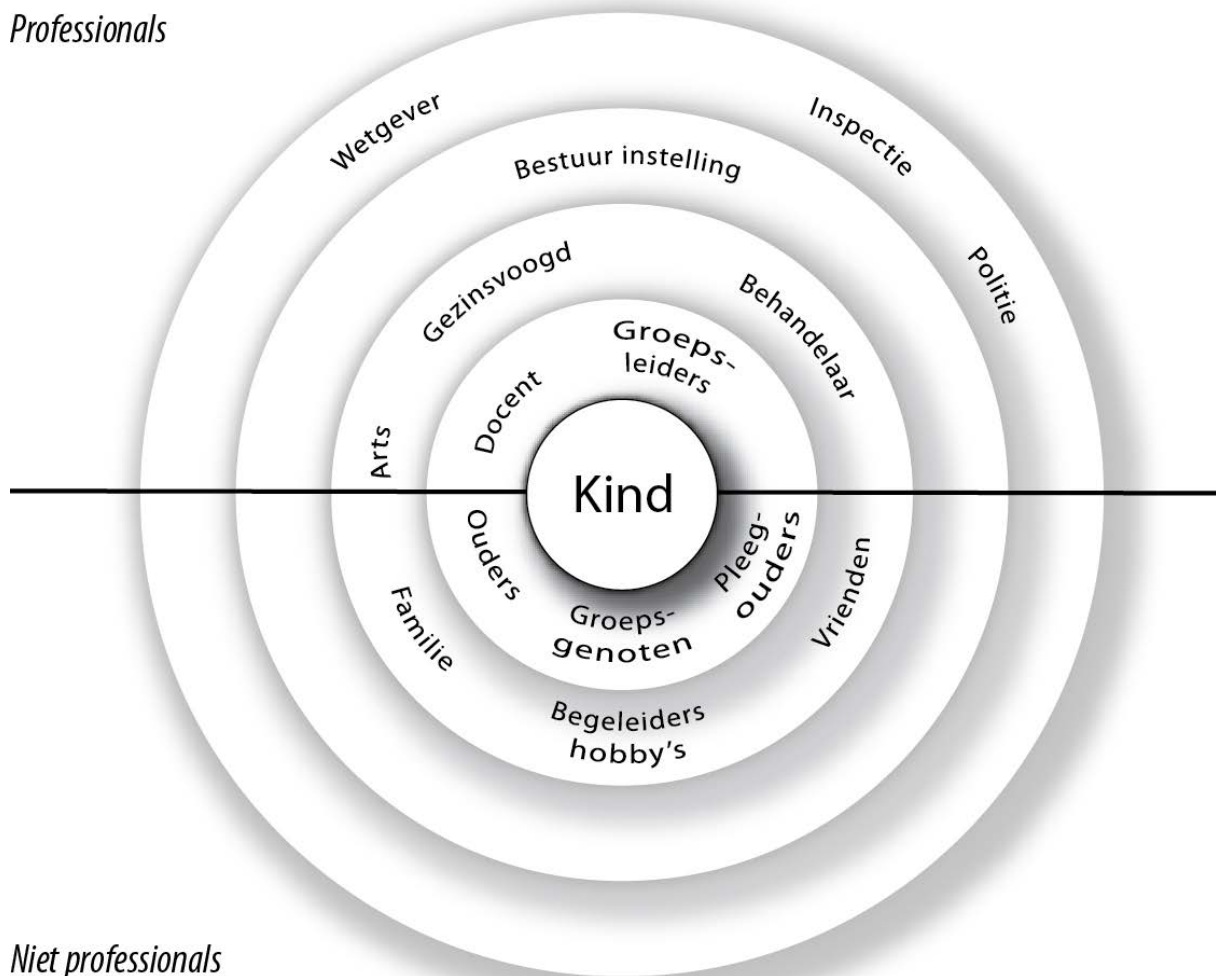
Professionals

Wetgever

Inspectie

Bestuur instelling

Politie

Gezinsvoogd

Behandelaar

Groepsleiders

Docent

Arts

Kind

Ouders

Pleegouders

Vrienden

Familie

Groepsgenoten

Begeleiders hobby's

Niet professionals